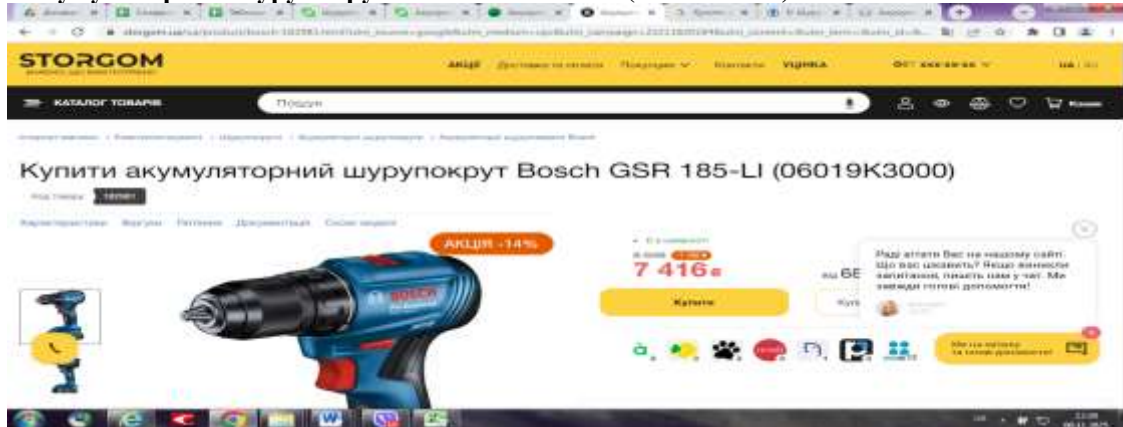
STORGOM

АКЦІЇ

УЦІНКА

КАТАЛОГ ТОВАРІВ

Пошук

Купити акумуляторний шурупокрут Bosch GSR 185-LI (06019K3000)

АКЦІЯ -14%

7 416₴

Купити

Раді вітати Вас на нашому сайті. Що вас цікавить? Якщо виникли запитання, пишіть нам у чат. Ми завжди готові допомогти!